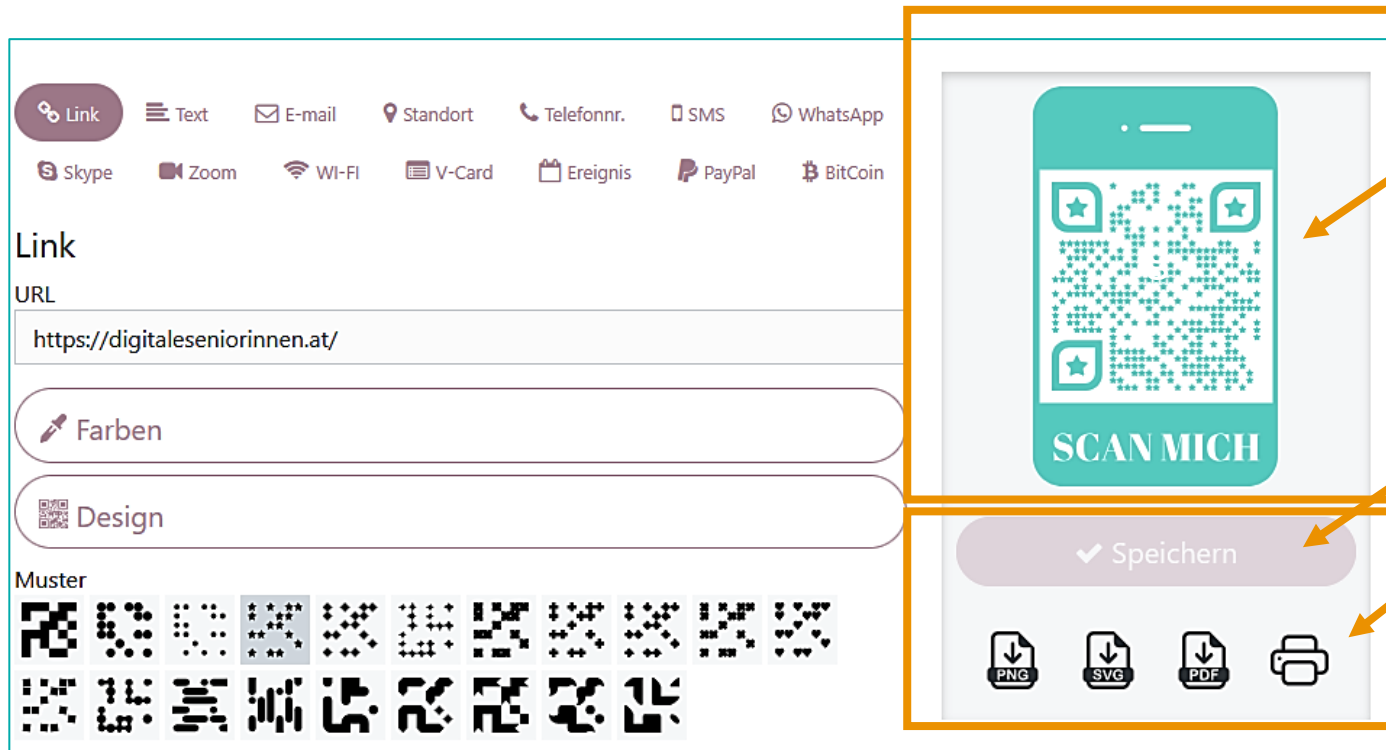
Link Text E-mail Standort Telefonnr. SMS WhatsApp
Skype Zoom WI-FI V-Card Ereignis PayPal BitCoin

Link

URL

https://digitaleseniorinnen.at/

Farben

Design

Muster

SCAN MICH

Speichern

PNG SVG PDF